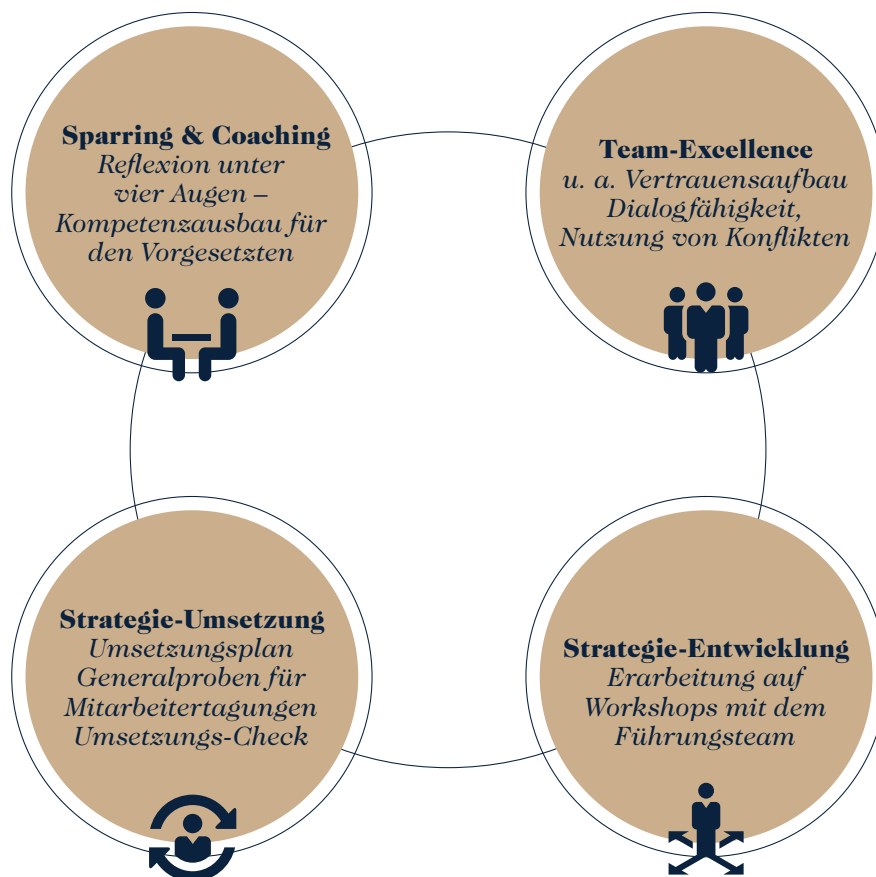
**Sparring & Coaching**
*Reflexion unter vier Augen – Kompetenzausbau für den Vorgesetzten*

**Team-Excellence**
*u. a. Vertrauensaufbau Dialogfähigkeit, Nutzung von Konflikten*

**Strategie-Umsetzung**
*Umsetzungsplan*
*Generalproben für Mitarbeitertagungen*
*Umsetzungs-Check*

**Strategie-Entwicklung**
*Erarbeitung auf Workshops mit dem Führungsteam*